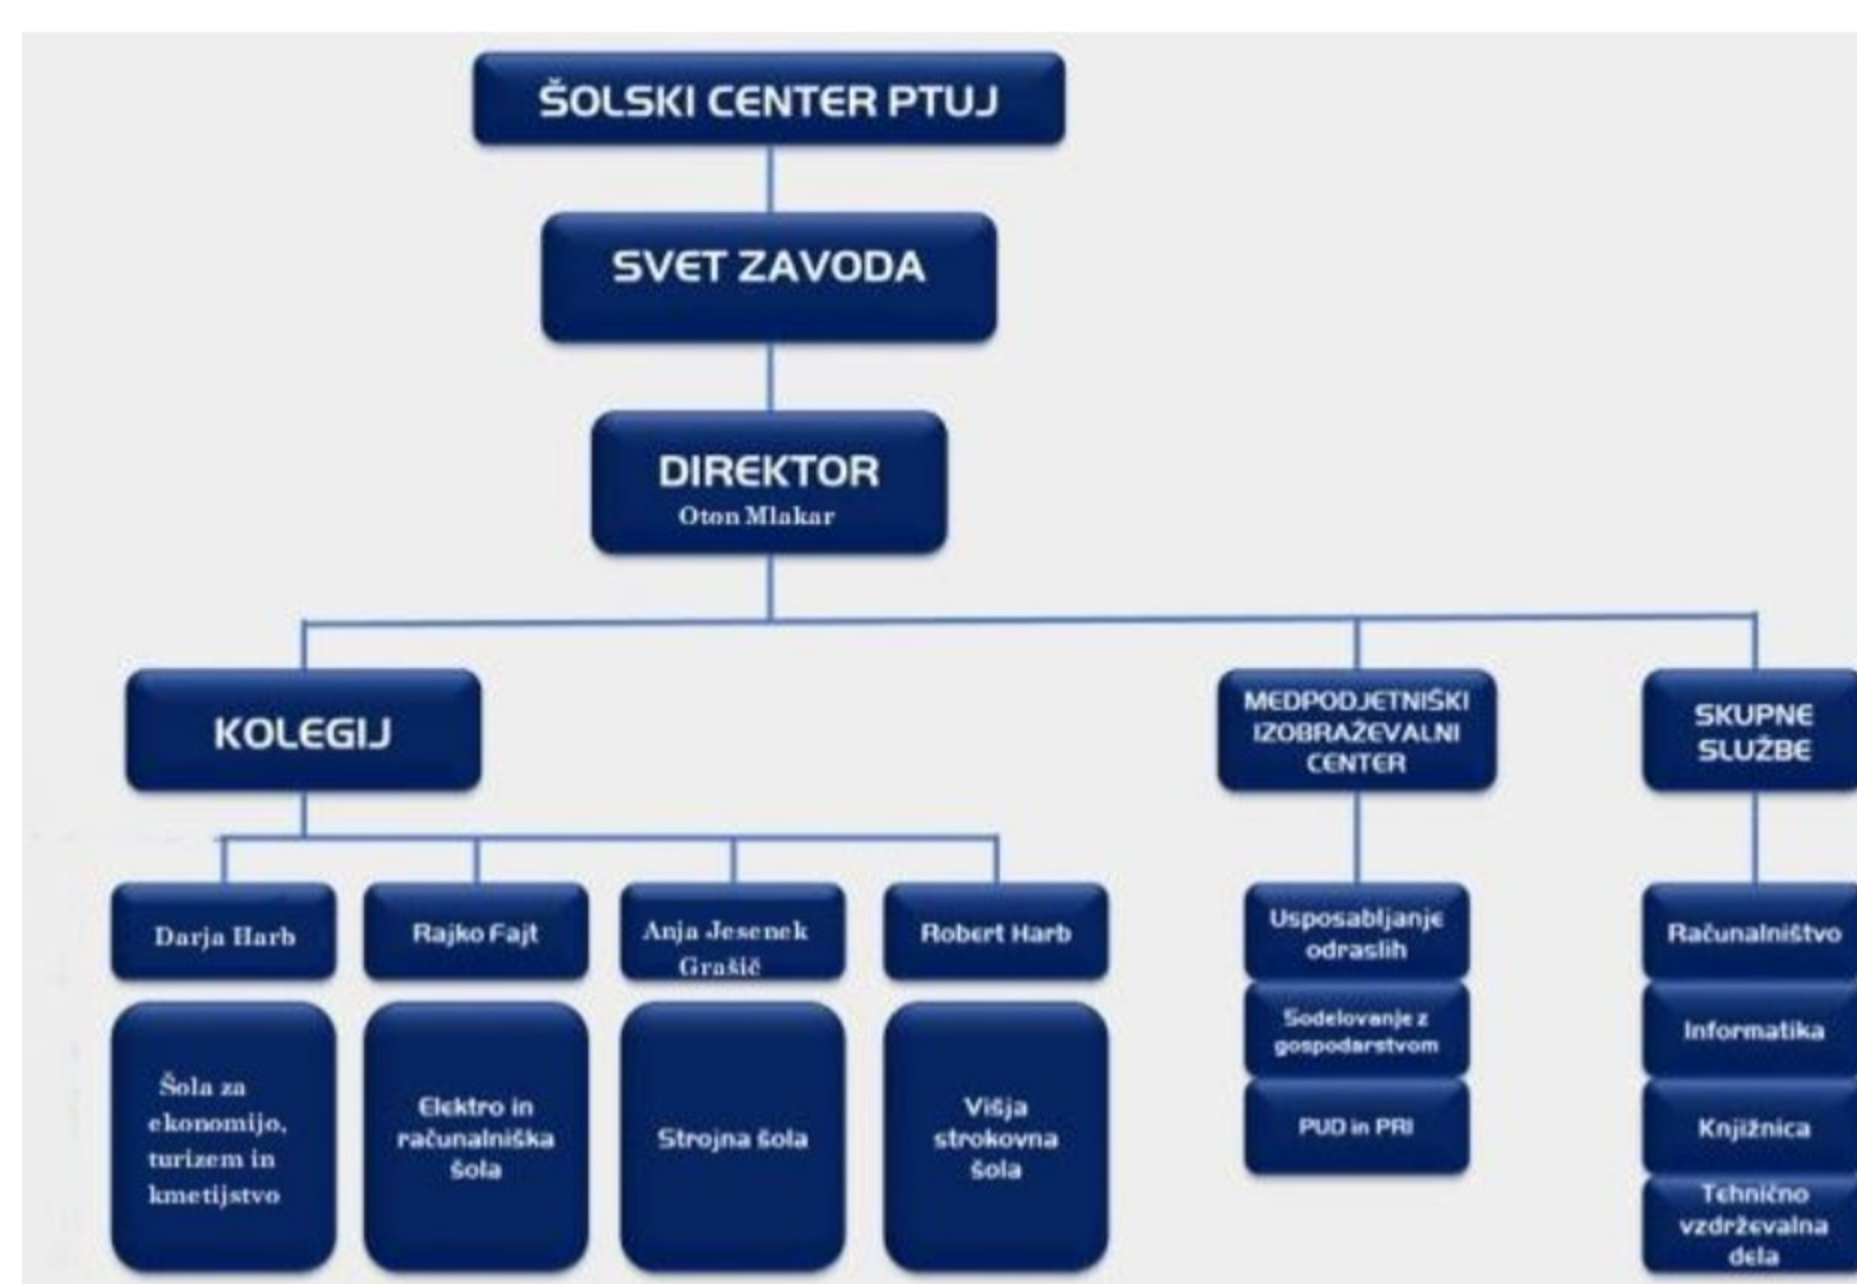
ŠOLSKI CENTER PTUJ

SVET ZAVODA

DIREKTOR
Oton Mlakar

KOLEGIJ

MEDPODJETNIŠKI IZOBRAŽEVALNI CENTER

SKUPNE SLUŽBE

Darja Harb

Rajko Fajt

Anja Jesenek Grašič

Robert Harb

Šola za ekonomijo, turizem in kmetijstvo

Elektro in računalniška šola

Strojna šola

Višja strokovna šola

Usposabljanje odraslih

Sodelovanje z gospodarstvom

PUD in PRI

Računalništvo

Informatika

Knjižnica

Tehnično vzdrževalna dela